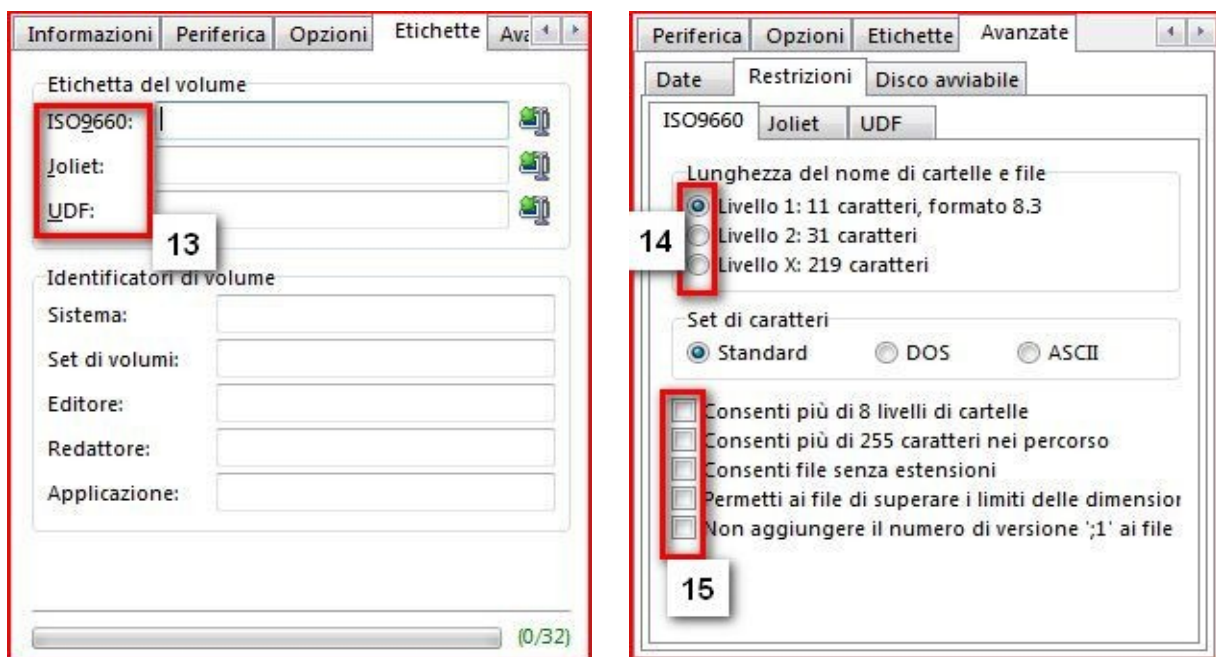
Informazioni | Periferica | Opzioni | Etichette | Ava

Etichetta del volume

ISO9660:

Joliet:

UDF:

13

Identificatori di volume

Sistema:

Set di volumi:

Editore:

Redattore:

Applicazione:

(0/32)

Periferica | Opzioni | Etichette | Avanzate

Date | Restrizioni | Disco avviabile

ISO9660 | Joliet | UDF

Lunghezza del nome di cartelle e file

14

Livello 1: 11 caratteri, formato 8.3

Livello 2: 31 caratteri

Livello X: 219 caratteri

Set di caratteri

Standard DOS ASCII

Consenti più di 8 livelli di cartelle

Consenti più di 255 caratteri nei percorso

Consenti file senza estensioni

Permetti ai file di superare i limiti delle dimensioi

Non aggiungere il numero di versione ';1' ai file

15